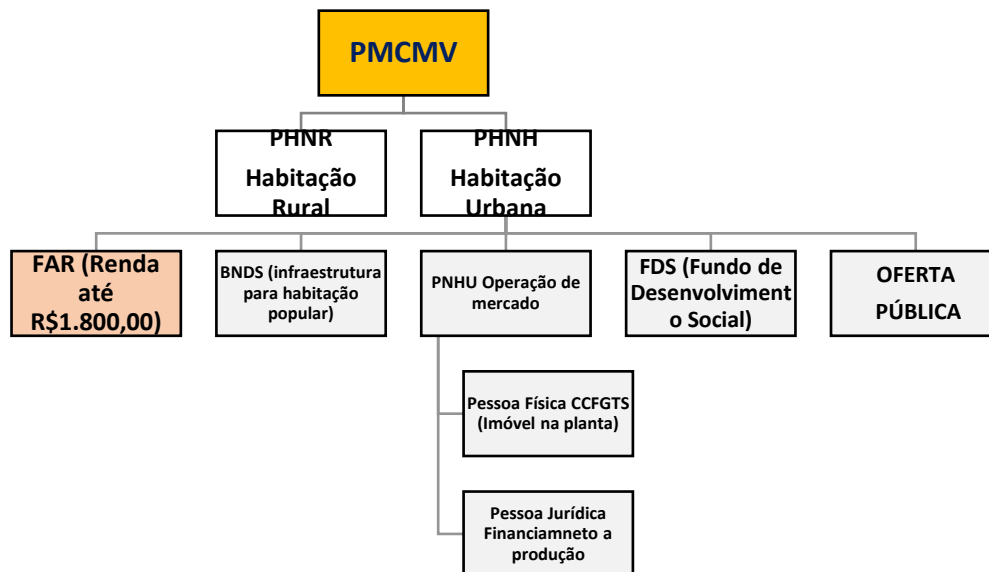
PMCMV

PHNR Habitação Rural

PHNH Habitação Urbana

FAR (Renda até R$1.800,00)

BNDS (infraestrutura para habitação popular)

PNHU Operação de mercado

FDS (Fundo de Desenvolvimento Social)

OFERTA PÚBLICA

Pessoa Física CCFGTS (Imóvel na planta)

Pessoa Jurídica Financiamneto a produção